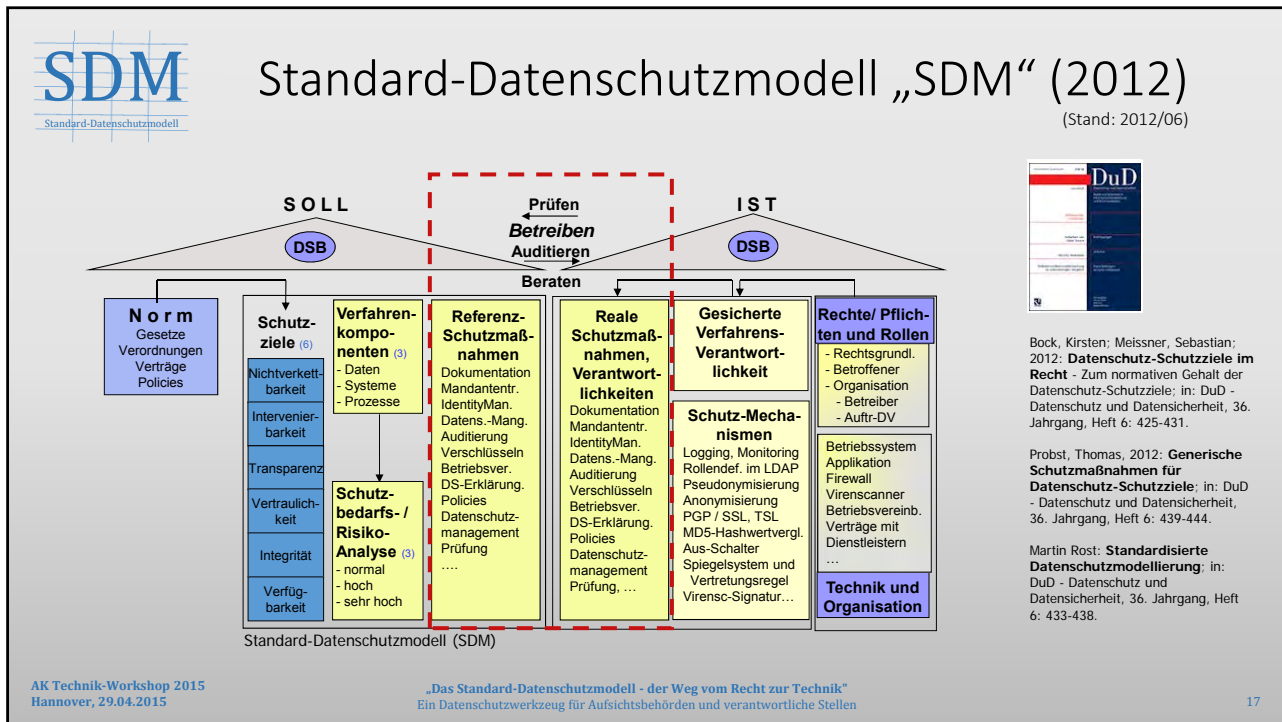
SDM
Standard-Datenschutzmodell

Standard-Datenschutzmodell „SDM“ (2012)
(Stand: 2012/06)

SOLL
DSB

Prüfen
Betreiben
Auditieren

IST
DSB

Beraten

Norm
Gesetze
Verordnungen
Verträge
Policies

Schutzziele (6)
Nichtverkettbarkeit
Intervenierbarkeit
Transparenz
Vertraulichkeit
Integrität
Verfügbarkeit

Verfahrenkomponenten (3)
- Daten
- Systeme
- Prozesse

Schutzbedarfs- / Risiko-Analyse (3)
- normal
- hoch
- sehr hoch

Referenz-Schutzmaßnahmen
Dokumentation
Mandantentr.
IdentityMan.
Datens.-Mang.
Auditierung
Verschlüsseln
Betriebsver.
DS-Erklärung.
Policies
Datenschutzmanagement
Prüfung
….

Reale Schutzmaßnahmen, Verantwortlichkeiten
Dokumentation
Mandantentr.
IdentityMan.
Datens.-Mang.
Auditierung
Verschlüsseln
Betriebsver.
DS-Erklärung.
Policies
Datenschutzmanagement
Prüfung, …

Gesicherte Verfahrens-Verantwortlichkeit

Schutz-Mechanismen
Logging, Monitoring
Rollendef. im LDAP
Pseudonymisierung
Anonymisierung
PGP / SSL, TSL
MD5-Hashwertvergl.
Aus-Schalter
Spiegelsystem und Vertretungsregel
Virensc-Signatur…

Rechte/ Pflichten und Rollen
- Rechtsgrundl.
- Betroffener
- Organisation
- Betreiber
- Auftr-DV

Betriebssystem
Applikation
Firewall
Virenscanner
Betriebsvereinb.
Verträge mit Dienstleistern
…

Technik und Organisation

Standard-Datenschutzmodell (SDM)

DuD

Bock, Kirsten; Meissner, Sebastian; 2012: Datenschutz-Schutzziele im Recht - Zum normativen Gehalt der Datenschutz-Schutzziele; in: DuD - Datenschutz und Datensicherheit, 36. Jahrgang, Heft 6: 425-431.

Probst, Thomas, 2012: Generische Schutzmaßnahmen für Datenschutz-Schutzziele; in: DuD - Datenschutz und Datensicherheit, 36. Jahrgang, Heft 6: 439-444.

Martin Rost: Standardisierte Datenschutzmodellierung; in: DuD - Datenschutz und Datensicherheit, 36. Jahrgang, Heft 6: 433-438.

AK Technik-Workshop 2015
Hannover, 29.04.2015

„Das Standard-Datenschutzmodell - der Weg vom Recht zur Technik"
Ein Datenschutzwerkzeug für Aufsichtsbehörden und verantwortliche Stellen

17